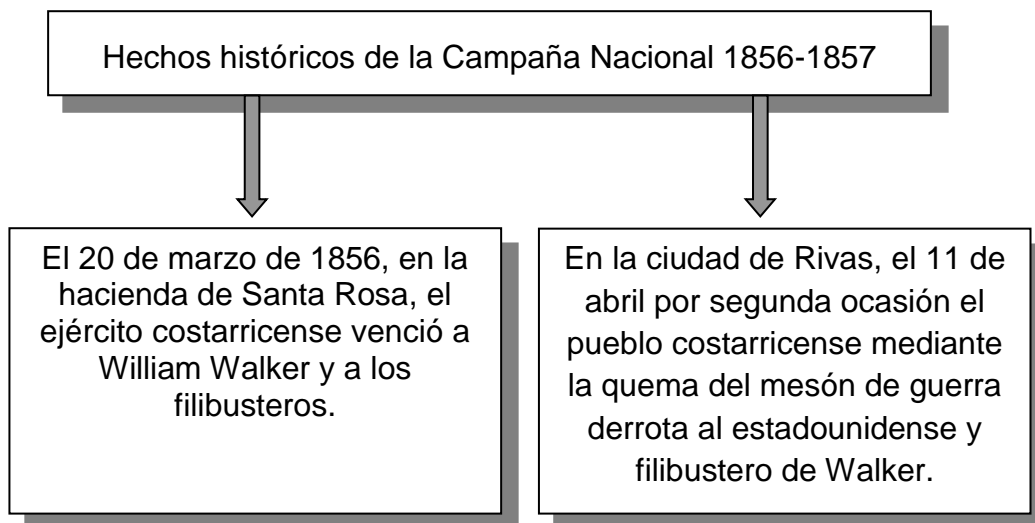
Hechos históricos de la Campaña Nacional 1856-1857

El 20 de marzo de 1856, en la hacienda de Santa Rosa, el ejército costarricense venció a William Walker y a los filibusteros.

En la ciudad de Rivas, el 11 de abril por segunda ocasión el pueblo costarricense mediante la quema del mesón de guerra derrota al estadounidense y filibustero de Walker.